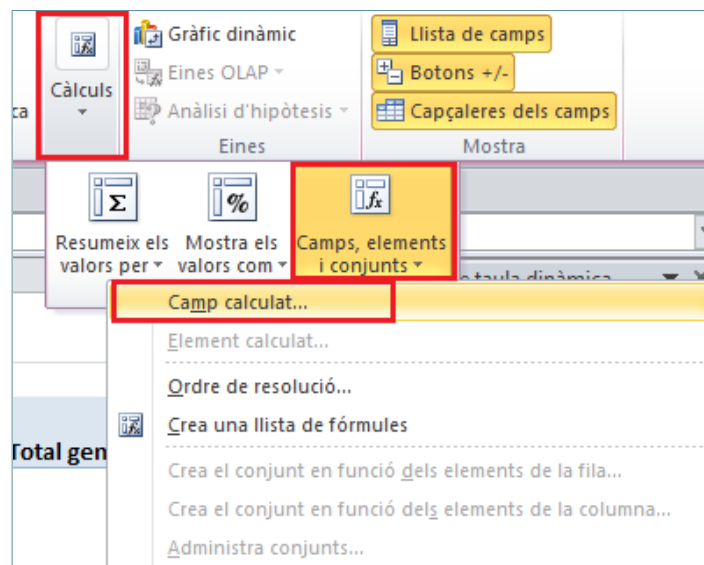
ca

Càlculs

Gràfic dinàmic

Eines OLAP

Anàlisi d'hipòtesis

Eines

Llista de camps

Botons +/-

Capçaleres dels camps

Mostra

Resumeix els valors per

Mostra els valors com

Camps, elements i conjunts

e taula dinàmica

Camp calculat...

Element calculat...

Ordre de resolució...

Crea una llista de fórmules

Crea el conjunt en funció dels elements de la fila...

Crea el conjunt en funció dels elements de la columna...

Administra conjunts...

Total gen